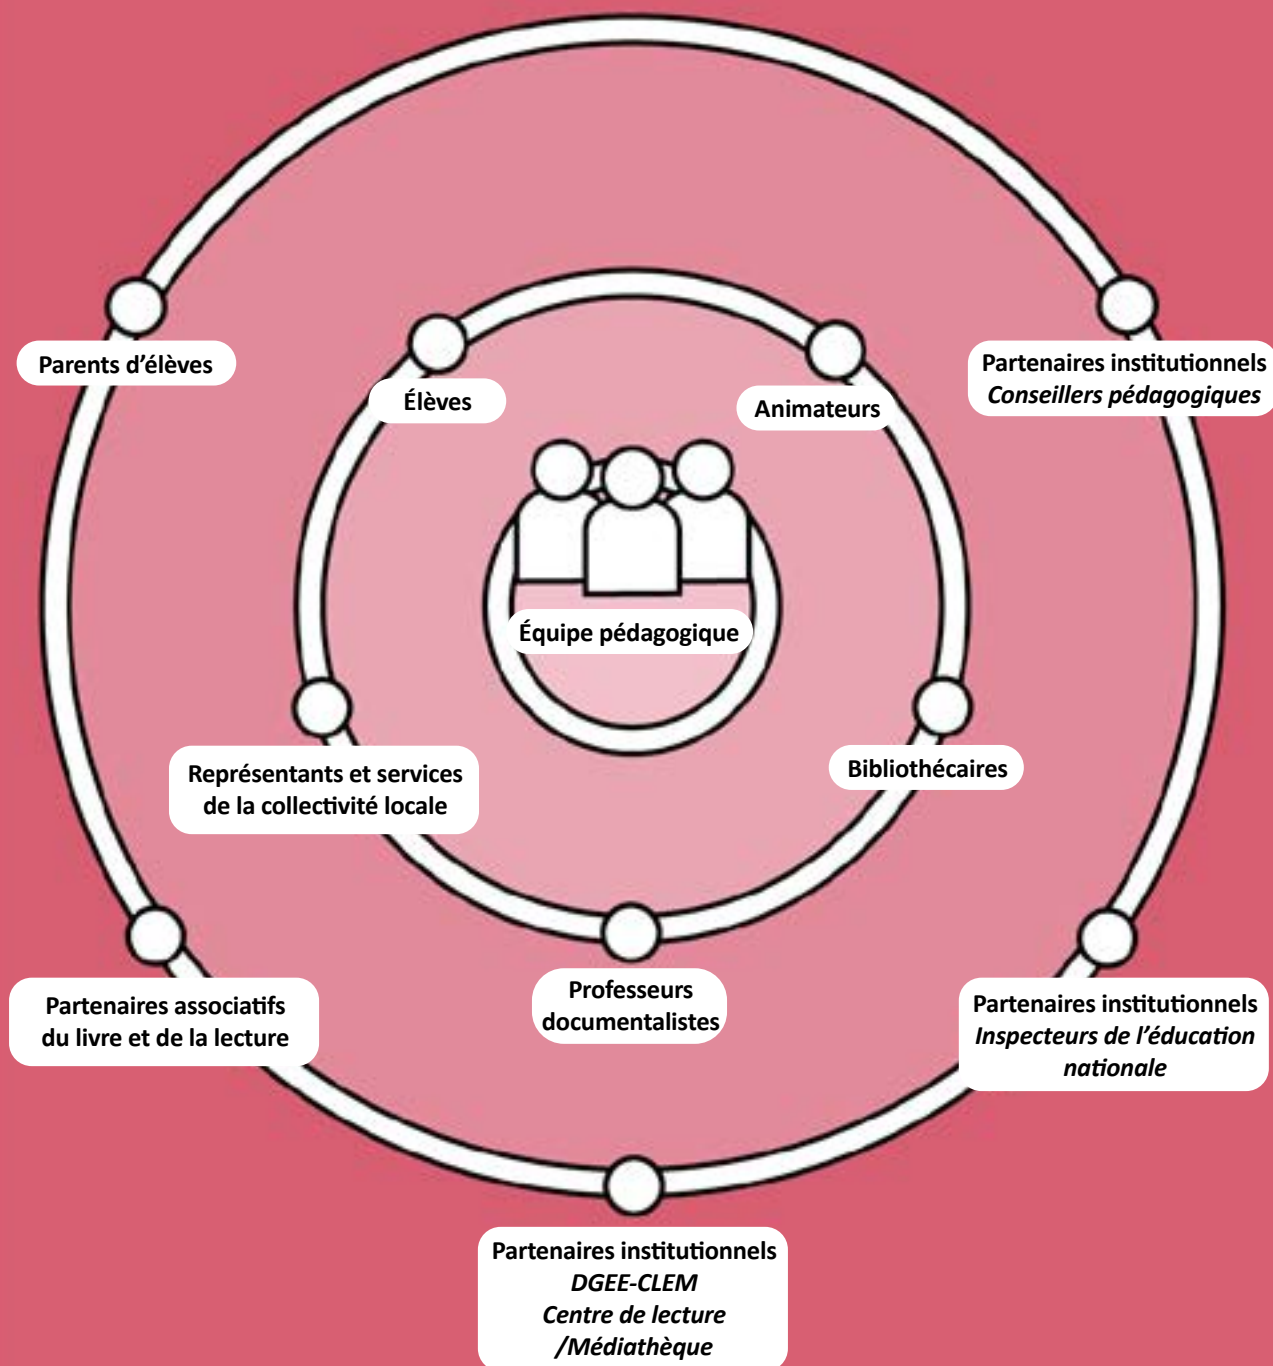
Parents d’élèves

Élèves

Animateurs

Partenaires institutionnels
*Conseillers pédagogiques*

Équipe pédagogique

Représentants et services de la collectivité locale

Bibliothécaires

Partenaires associatifs du livre et de la lecture

Professeurs documentalistes

Partenaires institutionnels
*Inspecteurs de l’éducation nationale*

Partenaires institutionnels
*DGEE-CLEM*
*Centre de lecture /Médiathèque*